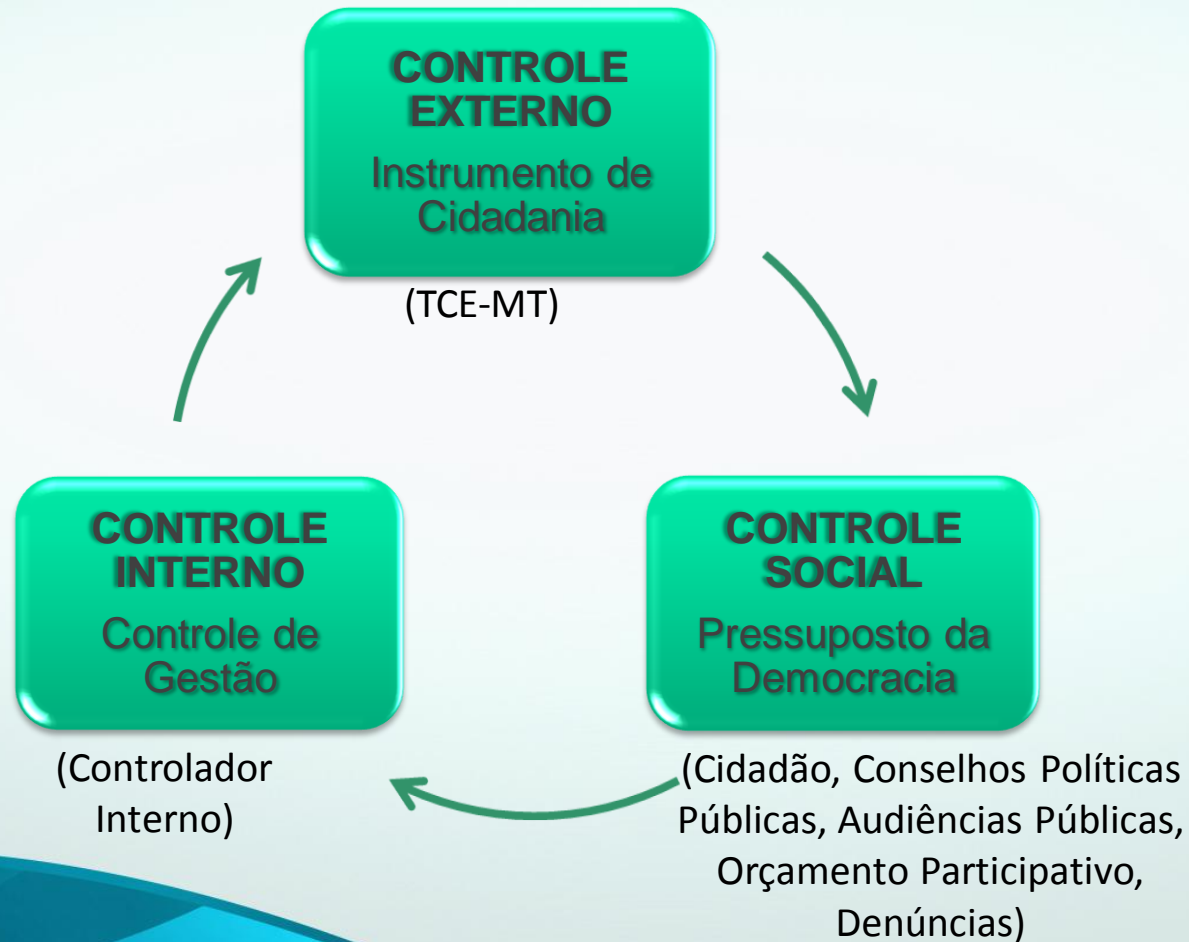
CONTROLE EXTERNO
Instrumento de Cidadania

(TCE-MT)

CONTROLE INTERNO
Controle de Gestão

(Controlador Interno)

CONTROLE SOCIAL
Pressuposto da Democracia

(Cidadão, Conselhos Políticas Públicas, Audiências Públicas, Orçamento Participativo, Denúncias)